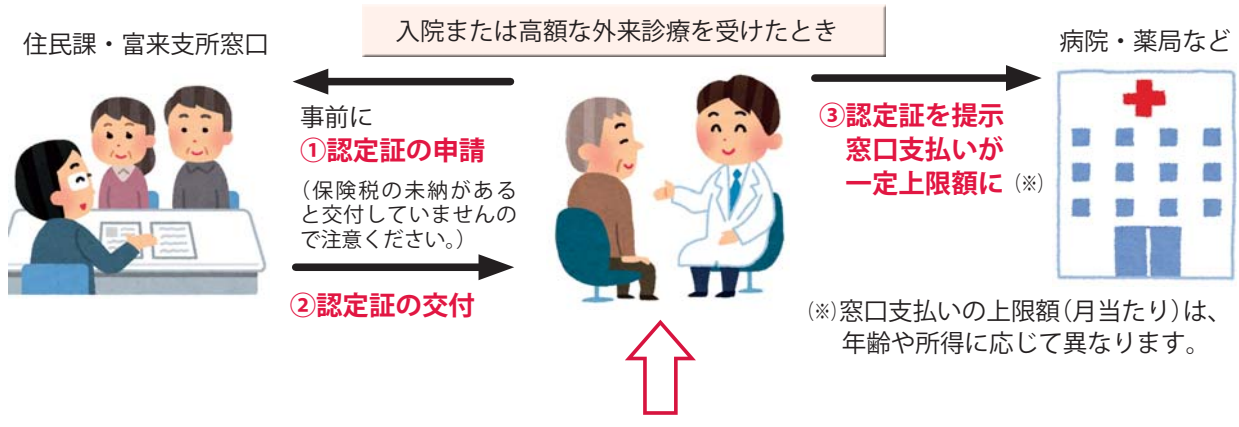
入院または高額な外来診療を受けたとき

住民課・富来支所窓口

事前に
①認定証の申請
（保険税の未納があると交付していませんので注意ください。）

②認定証の交付

病院・薬局など

③認定証を提示
窓口支払いが
一定上限額に（※）

（※）窓口支払いの上限額（月当たり）は、年齢や所得に応じて異なります。